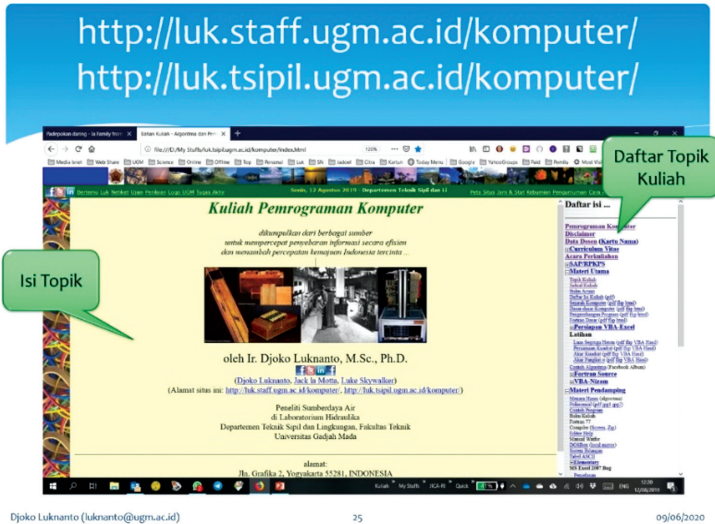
http://luk.staff.ugm.ac.id/komputer/
http://luk.tsipil.ugm.ac.id/komputer/

Daftar Topik Kuliah

Isi Topik

Kuliah Pemrograman Komputer

dikumpulkan dari berbagai sumber
untuk mempercepat penyebaran informasi secara efisien
dan menambah percepatan kemajuan Indonesia tercinta ...

oleh Ir. Djoko Luknanto, M.Sc., Ph.D.

(Djoko Luknanto, Jack la Motta, Luke Skywalker)
(Alamat situs ini: http://luk.staff.ugm.ac.id/komputer/, http://luk.tsipil.ugm.ac.id/komputer/)

Peneliti Sumberdaya Air
di Laboratorium Hidraulika
Departemen Teknik Sipil dan Lingkungan, Fakultas Teknik
Universitas Gadjah Mada

alamat:
Jln. Grafika 2, Yogyakarta 55281, INDONESIA

Daftar isi ...
Pemrograman Komputer
Disclaimer
Data Dosen (Kartu Nama)
Curriculum Vitae
Acara Perkuliahan
SAP/RPKPS
Materi Utama
Latihan
Persiapan VBA-Excel
Fortran Source
VBA-Nizam
Materi Pendamping

Djoko Luknanto (luknanto@ugm.ac.id)
25
09/06/2020